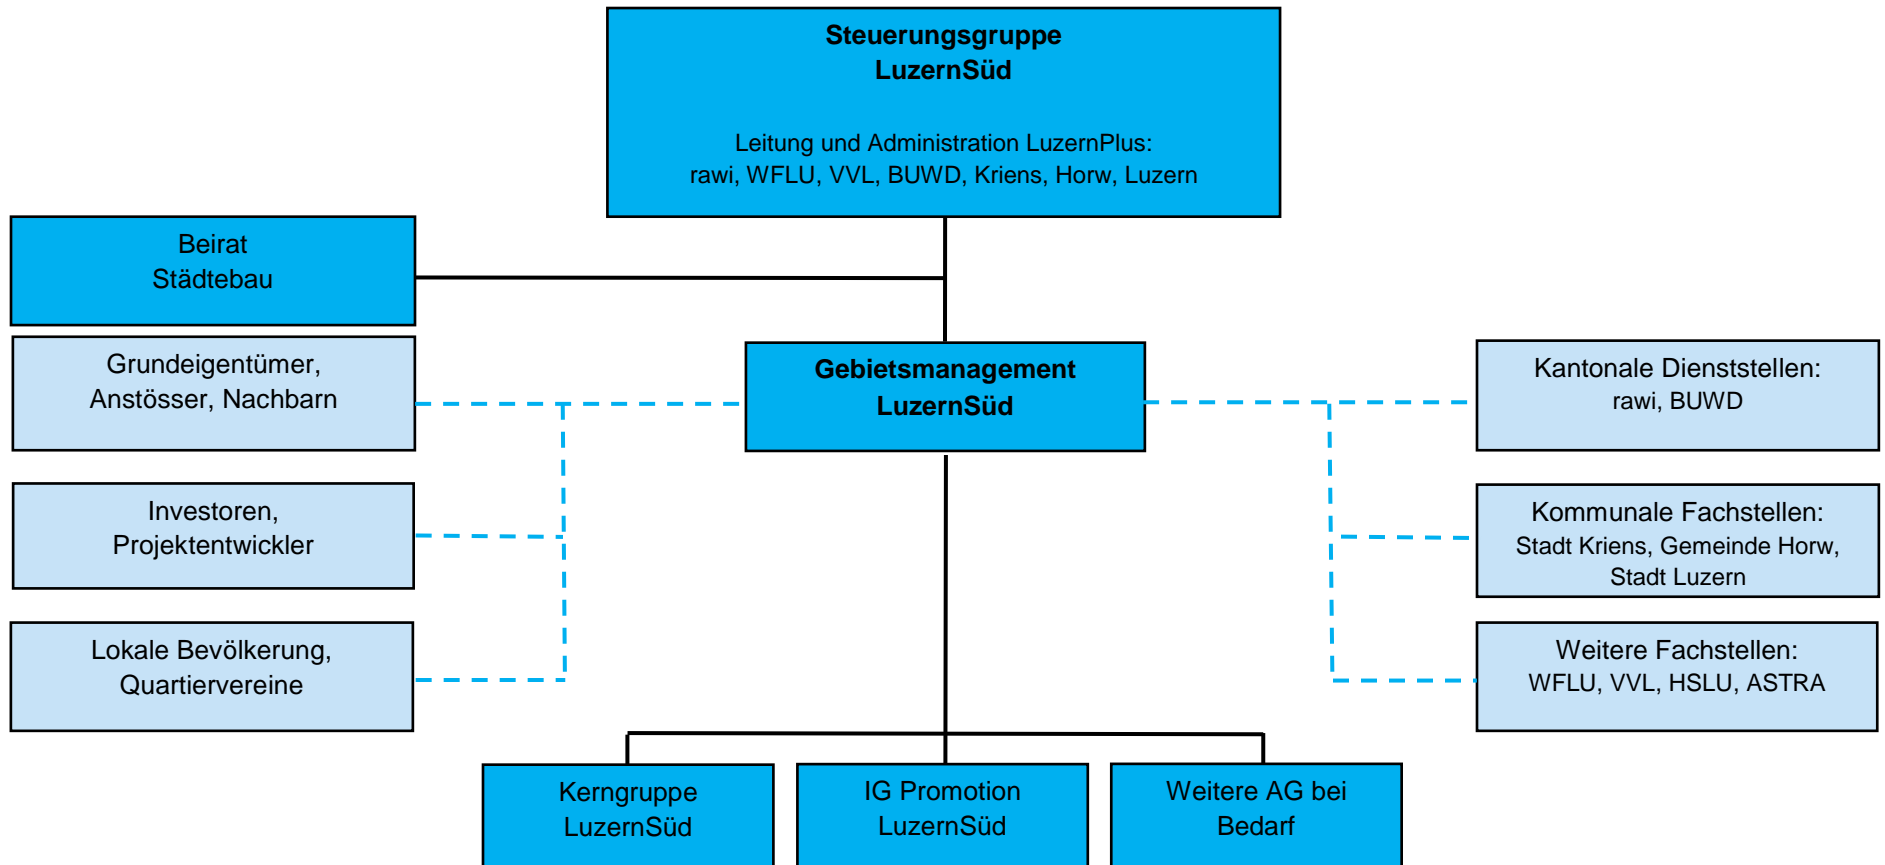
**Steuerungsgruppe LuzernSüd**

Leitung und Administration LuzernPlus: rawi, WFLU, VVL, BUWD, Kriens, Horw, Luzern

Beirat Städtebau

Grundeigentümer, Anstösser, Nachbarn

Investoren, Projektentwickler

Lokale Bevölkerung, Quartiervereine

**Gebietsmanagement LuzernSüd**

Kantonale Dienststellen: rawi, BUWD

Kommunale Fachstellen: Stadt Kriens, Gemeinde Horw, Stadt Luzern

Weitere Fachstellen: WFLU, VVL, HSLU, ASTRA

Kerngruppe LuzernSüd

IG Promotion LuzernSüd

Weitere AG bei Bedarf